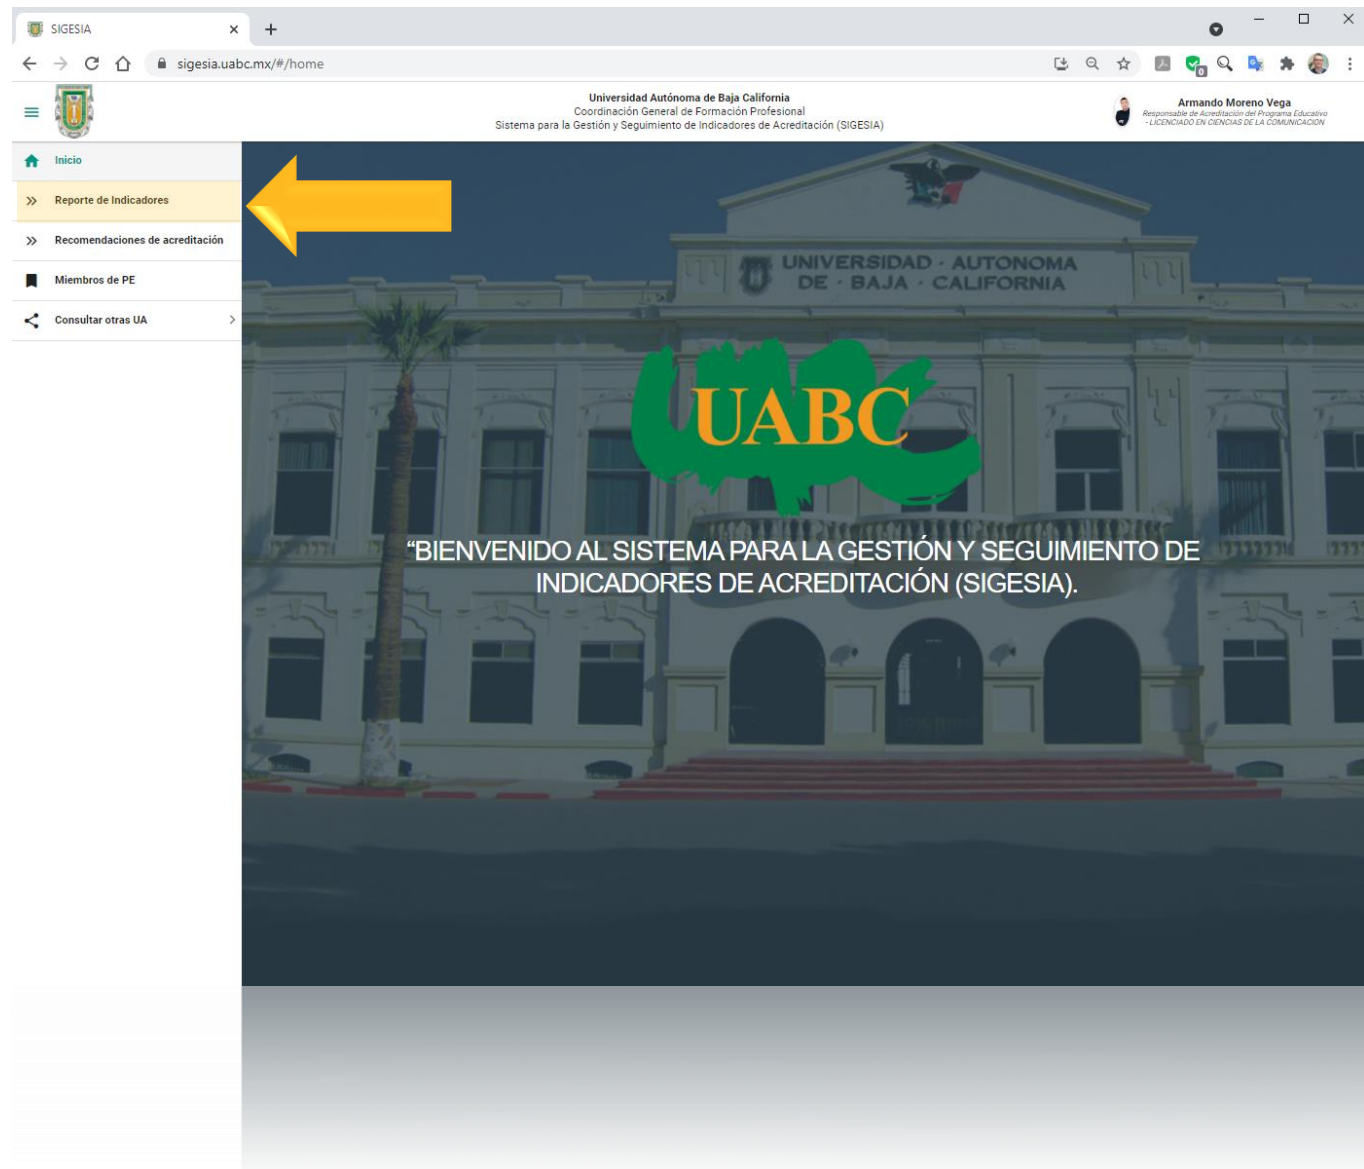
SIGESIA

sigesia.uabc.mx/#/home

Universidad Autónoma de Baja California
Coordinación General de Formación Profesional
Sistema para la Gestión y Seguimiento de Indicadores de Acreditación (SIGESIA)

Armando Moreno Vega
Responsable de Acreditación del Programa Educativo - LICENCIADO EN CIENCIAS DE LA COMUNICACIÓN

Inicio
Reporte de Indicadores
Recomendaciones de acreditación
Miembros de PE
Consultar otras UA

UNIVERSIDAD · AUTONOMA DE · BAJA · CALIFORNIA

UABC

"BIENVENIDO AL SISTEMA PARA LA GESTIÓN Y SEGUIMIENTO DE INDICADORES DE ACREDITACIÓN (SIGESIA).